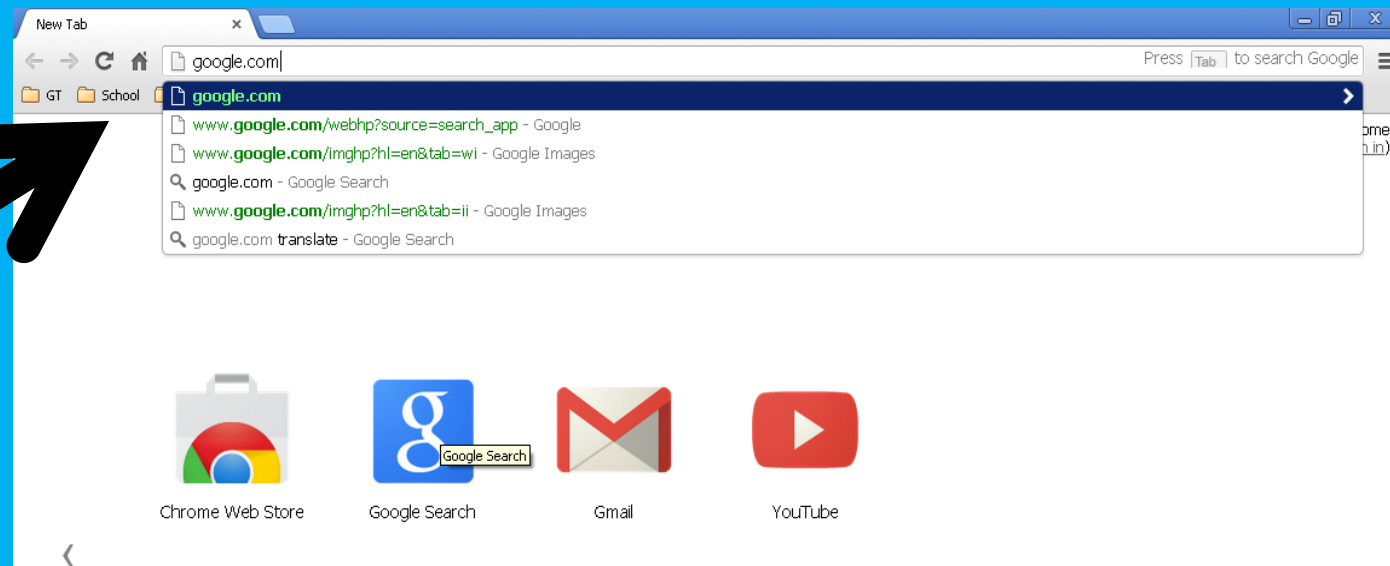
New Tab ×

google.com

Press Tab to search Google

GT School

google.com

www.google.com/webhp?source=search_app - Google

www.google.com/imghp?hl=en&tab=wi - Google Images

google.com - Google Search

www.google.com/imghp?hl=en&tab=ii - Google Images

google.com translate - Google Search

ome
n in)

Google Search

Chrome Web Store

Google Search

Gmail

YouTube